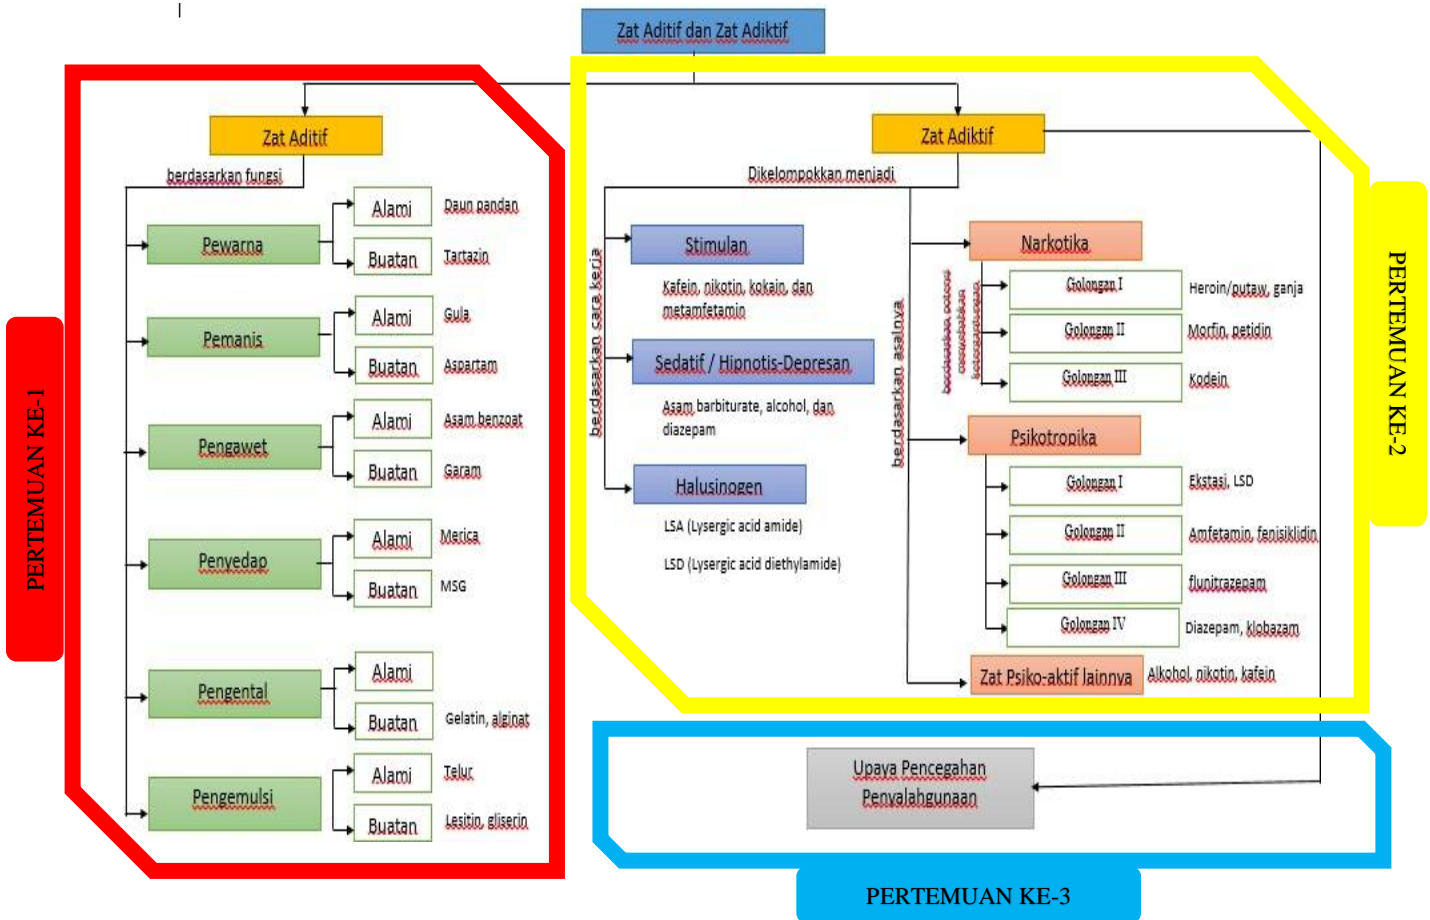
Zat Aditif dan Zat Adiktif

PERTEMUAN KE-1

Zat Aditif

berdasarkan fungsi

Pewarna
Alami — Daun pandan
Buatan — Tartazin

Pemanis
Alami — Gula
Buatan — Aspartam

Pengawet
Alami — Asam benzoat
Buatan — Garam

Penyedap
Alami — Merica
Buatan — MSG

Pengental
Alami
Buatan — Gelatin, alginat

Pengemulsi
Alami — Telur
Buatan — Lesitin, gliserin

PERTEMUAN KE-2

Zat Adiktif

Dikelompokkan menjadi

berdasarkan cara kerja

Stimulan
Kafein, nikotin, kokain, dan metamfetamin

Sedatif / Hipnotis-Depresan
Asam barbiturate, alcohol, dan diazepam

Halusinogen
LSA (Lysergic acid amide)
LSD (Lysergic acid diethylamide)

berdasarkan asalnya

Narkotika
berdasarkan potensi menyebabkan ketergantungan
Golongan I — Heroin/putaw, ganja
Golongan II — Morfin, petidin
Golongan III — Kodein

Psikotropika
Golongan I — Ekstasi, LSD
Golongan II — Amfetamin, fenisiklidin
Golongan III — flunitrazepam
Golongan IV — Diazepam, klobazam

Zat Psiko-aktif lainnya — Alkohol, nikotin, kafein

Upaya Pencegahan Penyalahgunaan

PERTEMUAN KE-3